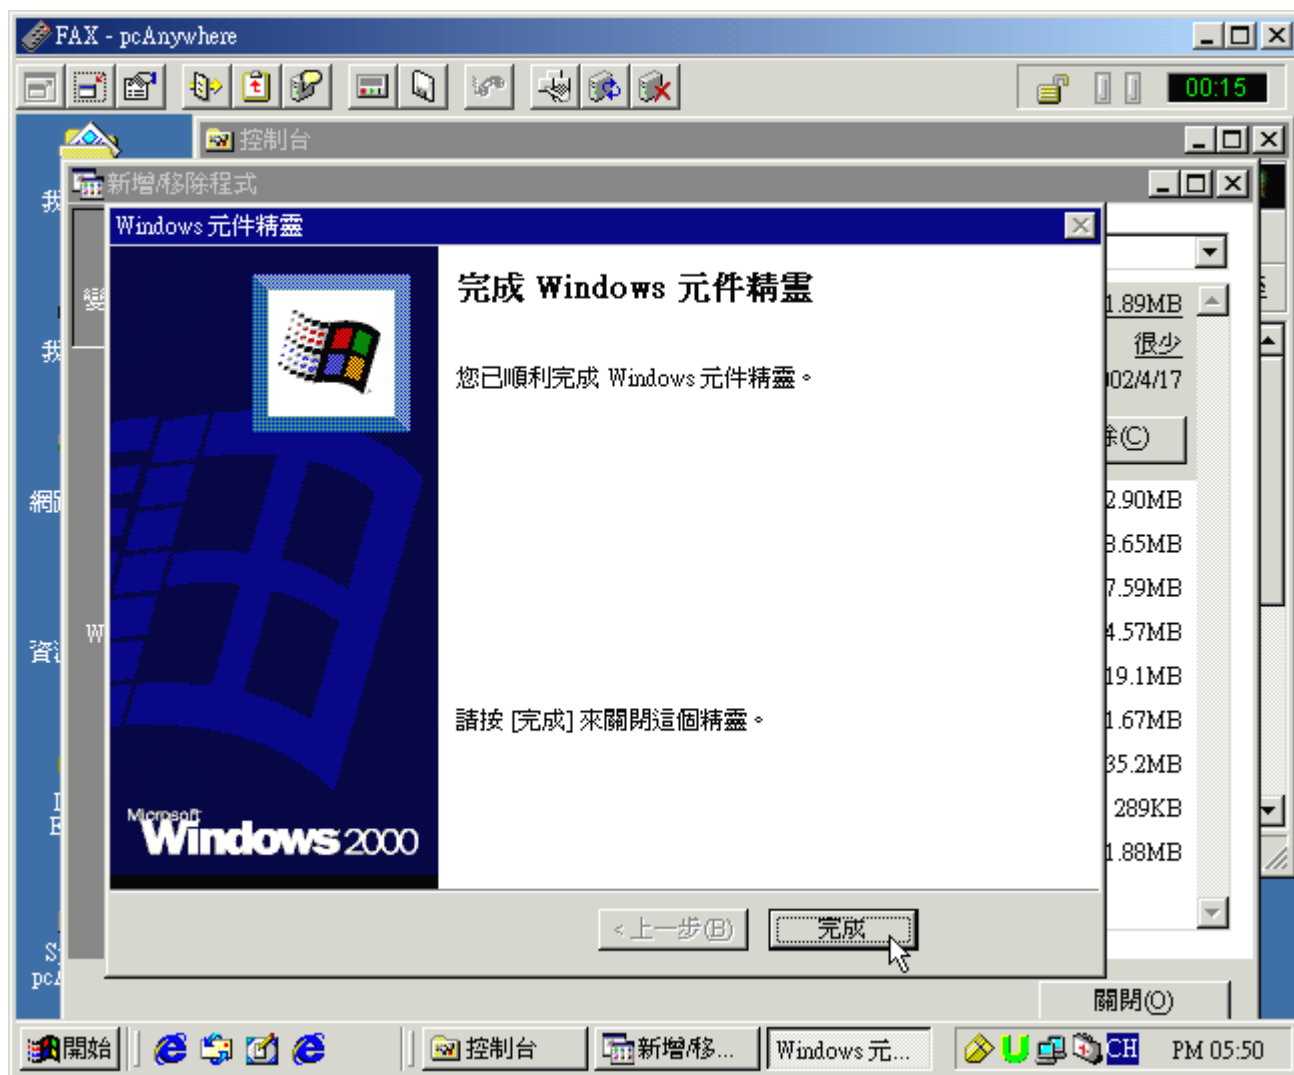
FAX - pcAnywhere

00:15

控制台

新增/移除程式

Windows 元件精靈

完成 Windows 元件精靈

您已順利完成 Windows 元件精靈。

請按 [完成] 來關閉這個精靈。

Microsoft Windows 2000

< 上一步(B)

完成

1.89MB
很少
02/4/17
除(C)
2.90MB
3.65MB
7.59MB
4.57MB
19.1MB
1.67MB
35.2MB
289KB
1.88MB

關閉(O)

我
變
我
網
資
W
I
E
S
pc

開始
控制台
新增/移...
Windows 元...
CH
PM 05:50